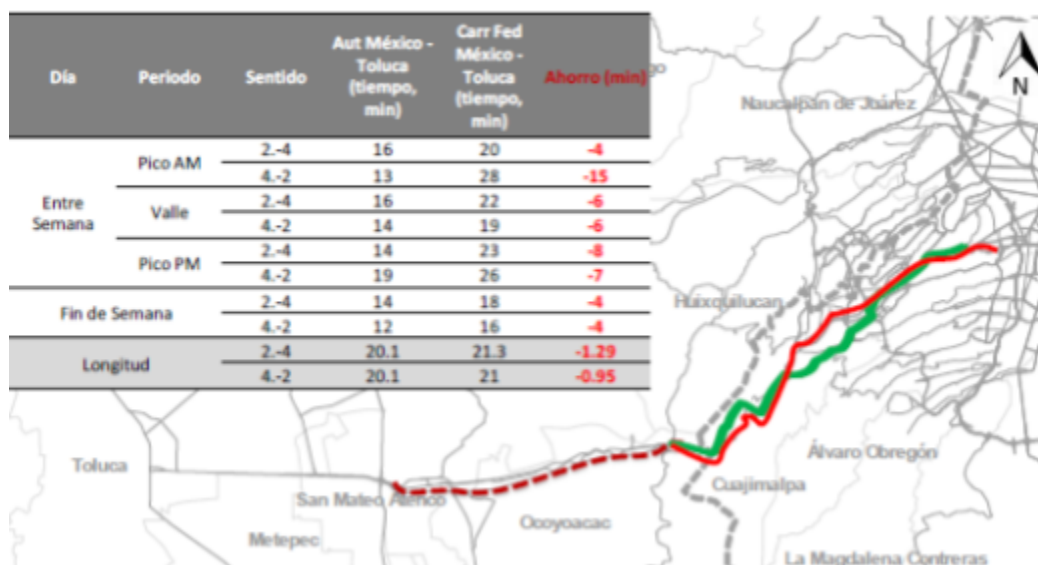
| Día | Periodo | Sentido | Aut México - Toluca (tiempo, min) | Carr Fed México - Toluca (tiempo, min) | Ahorro (min) |
|---|---|---|---|---|---|
| Entre Semana | Pico AM | 2.-4 | 16 | 20 | -4 |
| | | 4.-2 | 13 | 28 | -15 |
| | Valle | 2.-4 | 16 | 22 | -6 |
| | | 4.-2 | 14 | 19 | -6 |
| | Pico PM | 2.-4 | 14 | 23 | -8 |
| | | 4.-2 | 19 | 26 | -7 |
| Fin de Semana | | 2.-4 | 14 | 18 | -4 |
| | | 4.-2 | 12 | 16 | -4 |
| Longitud | | 2.-4 | 20.1 | 21.3 | -1.29 |
| | | 4.-2 | 20.1 | 21 | -0.95 |

N

Naucalpan de Juárez

Huixquilucan

Toluca

San Mateo Atenco

Ocoyoacac

Cuajimalpa

Álvaro Obregón

Metepec

La Magdalena Contreras